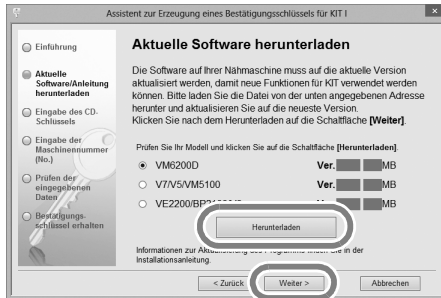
Assistent zur Erzeugung eines Bestätigungsschlüssels für KIT I

Einführung

Aktuelle Software/Anleitung herunterladen

Eingabe des CD-Schlüssels

Eingabe der Maschinennummer (No.)

Prüfen der eingegebenen Daten

Bestätigungsschlüssel erhalten

Aktuelle Software herunterladen

Die Software auf Ihrer Nähmaschine muss auf die aktuelle Version aktualisiert werden, damit neue Funktionen für KIT verwendet werden können. Bitte laden Sie die Datei von der unten angegebenen Adresse herunter und aktualisieren Sie auf die neueste Version. Klicken Sie nach dem Herunterladen auf die Schaltfläche [Weiter].

Prüfen Sie Ihr Modell und klicken Sie auf die Schaltfläche [Herunterladen].

VM6200D Ver. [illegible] MB

V7/V5/VM5100 Ver. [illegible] MB

VE2200/BP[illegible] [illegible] MB

Herunterladen

Informationen zur Aktualisierung des Programms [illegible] Sie in der Installationsanleitung.

< Zurück Weiter > Abbrechen